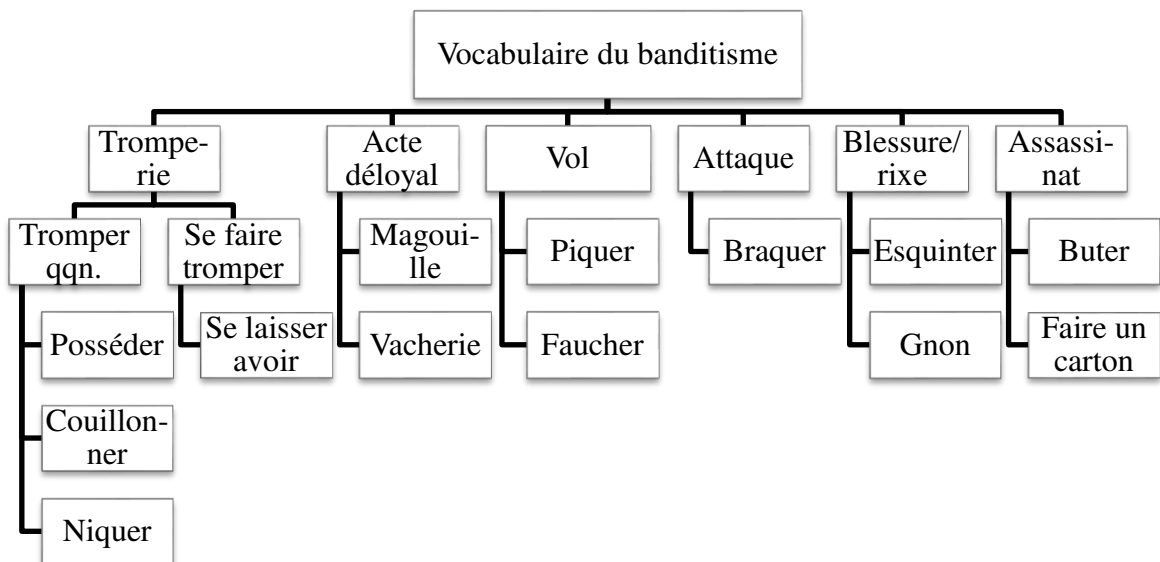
Vocabulaire du banditisme

Tromperie

Tromper qqn.

Posséder

Couillonner

Niquer

Se faire tromper

Se laisser avoir

Acte déloyal

Magouille

Vacherie

Vol

Piquer

Faucher

Attaque

Braquer

Blessure/rixe

Esquinter

Gnon

Assassinat

Buter

Faire un carton